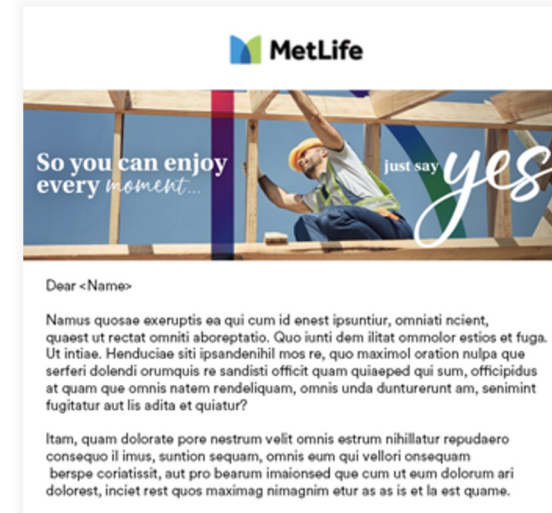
MetLife

So you can enjoy every moment...

just say yes

Dear <Name>

Namus quosae exeruptis ea qui cum id enest ipsuntiur, omniati ncient, quaest ut rectat omniti aboreptatio. Quo iunti dem ilitat ommolor estios et fuga. Ut intiae. Henduciae siti ipsandenihil mos re, quo maximol oration nulpa que serferi dolendi orumquis re sandisti officit quam quiaeped qui sum, officipidus at quam que omnis natem rendeliquam, omnis unda dunturerunt am, senimint fugitatur aut lis adita et quiatur?

Itam, quam dolorate pore nestrum velit omnis estrum nihillatur repudaero consequo il imus, suntion sequam, omnis eum qui vellori onsequam berspe coriatissit, aut pro bearum imaionsed que cum ut eum dolorum ari dolorest, inciet rest quos maximag nimagnim etur as as is et la est quame.